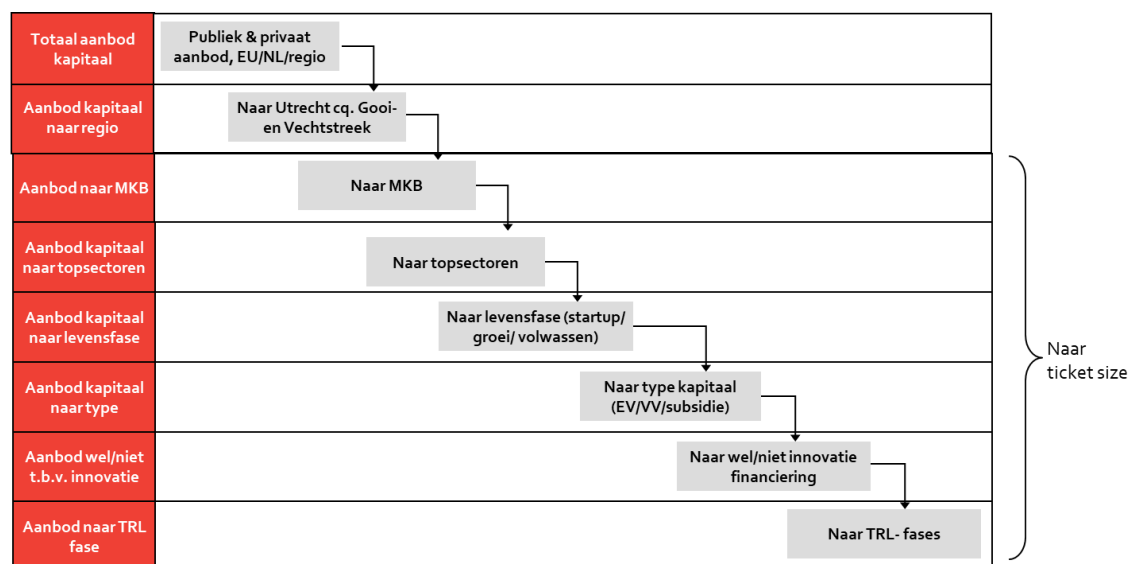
Totaal aanbod kapitaal

Publiek & privaat aanbod, EU/NL/regio

Aanbod kapitaal naar regio

Naar Utrecht cq. Gooi- en Vechtstreek

Aanbod naar MKB

Naar MKB

Aanbod kapitaal naar topsectoren

Naar topsectoren

Aanbod kapitaal naar levensfase

Naar levensfase (startup/ groei/ volwassen)

Aanbod kapitaal naar type

Naar type kapitaal (EV/VV/subsidie)

Aanbod wel/niet t.b.v. innovatie

Naar wel/niet innovatie financiering

Aanbod naar TRL fase

Naar TRL- fases

Naar ticket size